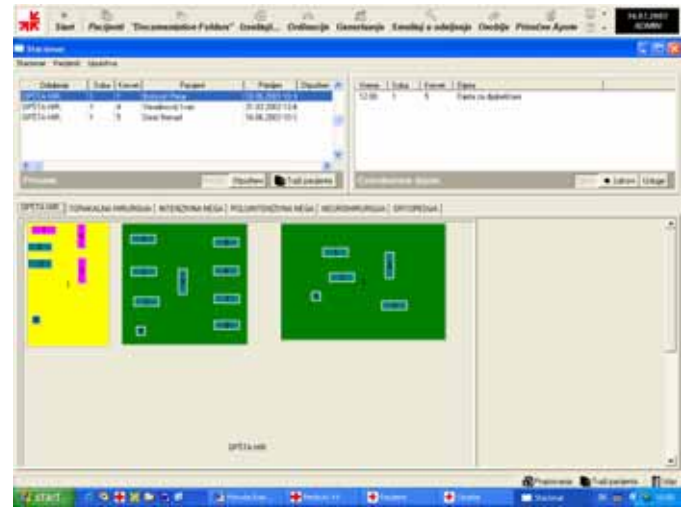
Start Pacijenti "Documentation Folders" Izveštaji... Ordinacije Generisanje Šanduči u odeljenju Otvaranje Prinosi na Ajuon

14.02.2003 ADMIN

Stacionar

Stacionar Pacijenti Uputstva

| Odeljenje | Soba | Krevet | Pacijent | Prijem | Otpušten |
|---|---|---|---|---|---|
| OPŠTA HIR. | 1 | 1 | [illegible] | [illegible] | |
| OPŠTA HIR. | 1 | 4 | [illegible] | 31.02.2002 12:4 | |
| OPŠTA HIR. | 1 | 5 | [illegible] | 16.06.2002 10:1 | |

| Vreme | Soba | Krevet | Opis |
|---|---|---|---|
| 12:00 | 1 | 5 | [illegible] |

Prijemi Otpušteni Traži pacijenta

Zatvori Unigo

OPŠTA HIR. TORAKALNA HIRURGIJA INTENZIVNA NEGA POLUINTENZIVNA NEGA NEUROHIRURGIJA ORTOPEDIJA

OPŠTA HIR.

Pripremanje Traži pacijenta Izlaz

start